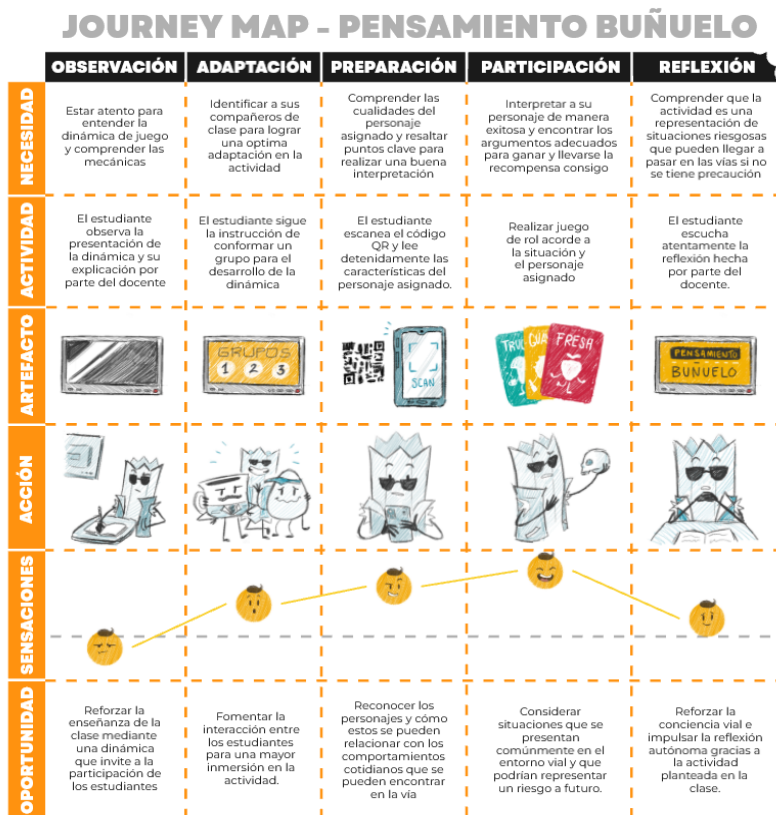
JOURNEY MAP - PENSAMIENTO BUÑUELO

| | OBSERVACIÓN | ADAPTACIÓN | PREPARACIÓN | PARTICIPACIÓN | REFLEXIÓN |
|---|---|---|---|---|---|
| NECESIDAD | Estar atento para entender la dinámica de juego y comprender las mecánicas | Identificar a sus compañeros de clase para lograr una optima adaptación en la actividad | Comprender las cualidades del personaje asignado y resaltar puntos clave para realizar una buena interpretación | Interpretar a su personaje de manera exitosa y encontrar los argumentos adecuados para ganar y llevarse la recompensa consigo | Comprender que la actividad es una representación de situaciones riesgosas que pueden llegar a pasar en las vías si no se tiene precaución |
| ACTIVIDAD | El estudiante observa la presentación de la dinámica y su explicación por parte del docente | El estudiante sigue la instrucción de conformar un grupo para el desarrollo de la dinámica | El estudiante escanea el código QR y lee detenidamente las características del personaje asignado. | Realizar juego de rol acorde a la situación y el personaje asignado | El estudiante escucha atentamente la reflexión hecha por parte del docente. |
| ARTEFACTO | | GRUPOS 1 2 3 | SCAN | TRU GUA FRESA | PENSAMIENTO BUÑUELO |
| ACCIÓN | | | | | |
| SENSACIONES | | | | | |
| OPORTUNIDAD | Reforzar la enseñanza de la clase mediante una dinámica que invite a la participación de los estudiantes | Fomentar la interacción entre los estudiantes para una mayor inmersión en la actividad. | Reconocer los personajes y cómo estos se pueden relacionar con los comportamientos cotidianos que se pueden encontrar en la vía | Considerar situaciones que se presentan comúnmente en el entorno vial y que podrían representar un riesgo a futuro. | Reforzar la conciencia vial e impulsar la reflexión autónoma gracias a la actividad planteada en la clase. |